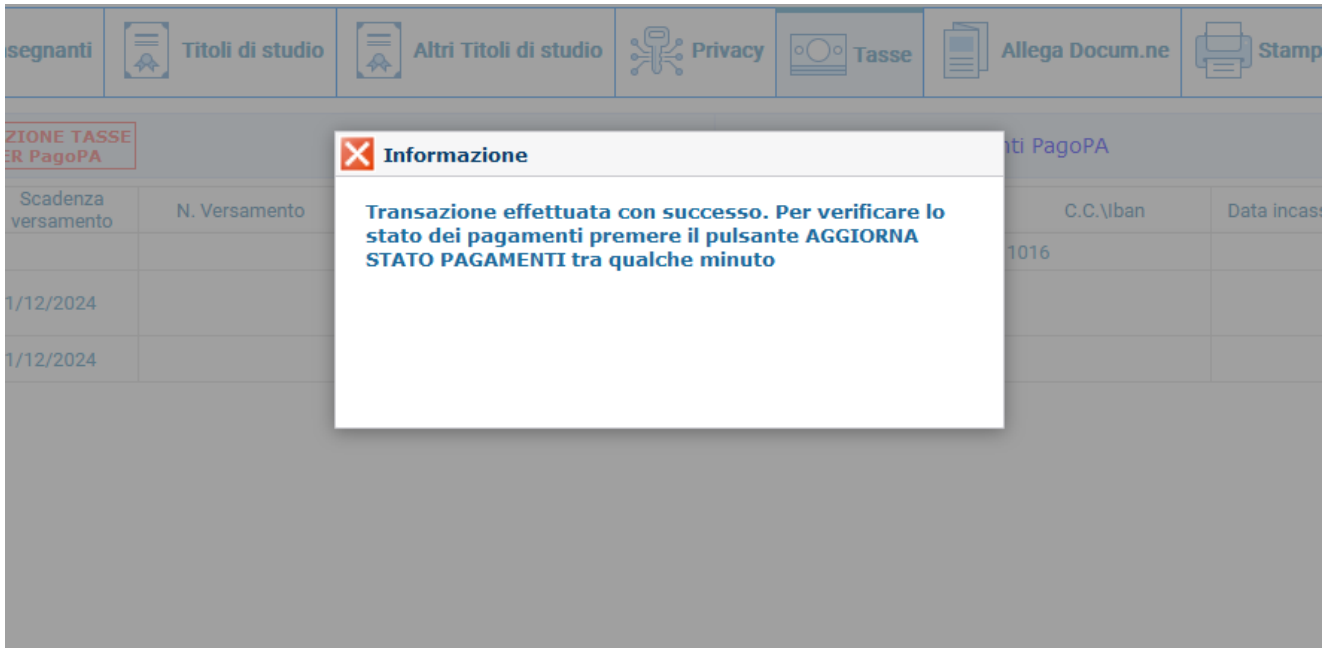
segnanti | Titoli di studio | Altri Titoli di studio | Privacy | Tasse | Allega Docum.ne | Stamp

ZIONE TASSE
ER PagoPA

nti PagoPA

| Scadenza versamento | N. Versamento | C.C.\Iban | Data incass |
|---|---|---|---|
| | | 1016 | |
| 1/12/2024 | | | |
| 1/12/2024 | | | |

Informazione

Transazione effettuata con successo. Per verificare lo stato dei pagamenti premere il pulsante AGGIORNA STATO PAGAMENTI tra qualche minuto